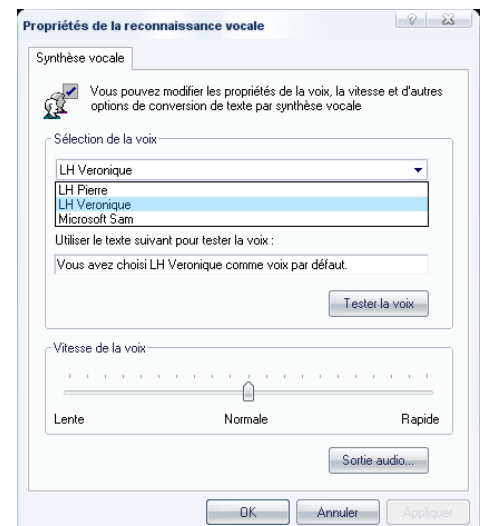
Propriétés de la reconnaissance vocale

Synthèse vocale

Vous pouvez modifier les propriétés de la voix, la vitesse et d'autres options de conversion de texte par synthèse vocale

Sélection de la voix

LH Veronique

LH Pierre
LH Veronique
Microsoft Sam

Utiliser le texte suivant pour tester la voix :

Vous avez choisi LH Veronique comme voix par défaut.

Tester la voix

Vitesse de la voix

Lente
Normale
Rapide

Sortie audio...

OK
Annuler
Appliquer